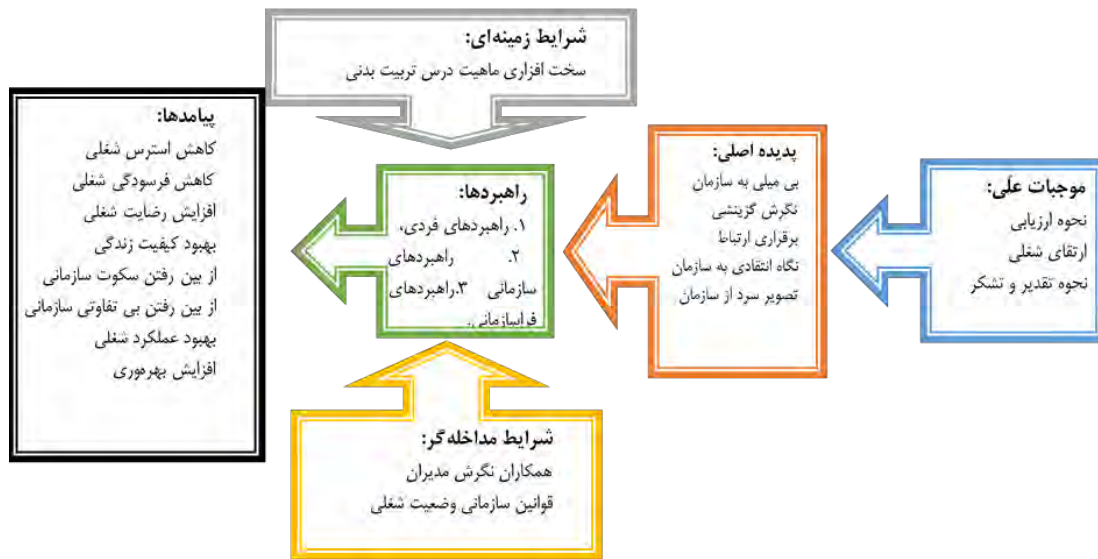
شرایط زمینه‌ای:
سخت افزاری ماهیت درس تربیت بدنی

پیامدها:
کاهش استرس شغلی
کاهش فرسودگی شغلی
افزایش رضایت شغلی
بهبود کیفیت زندگی
از بین رفتن سکوت سازمانی
از بین رفتن بی تفاوتی سازمانی
بهبود عملکرد شغلی
افزایش بهره‌وری

راهبردها:
۱. راهبردهای فردی، ۲. راهبردهای سازمانی ۳.راهبردهای فراسازمانی.

پدیده اصلی:
بی میلی به سازمان
نگرش گزینشی
برقراری ارتباط
نگاه انتقادی به سازمان
تصویر سرد از سازمان

موجبات علّی:
نحوه ارزیابی
ارتقای شغلی
نحوه تقدیر و تشکر

شرایط مداخله‌گر:
همکاران نگرش مدیران
قوانین سازمانی وضعیت شغلی